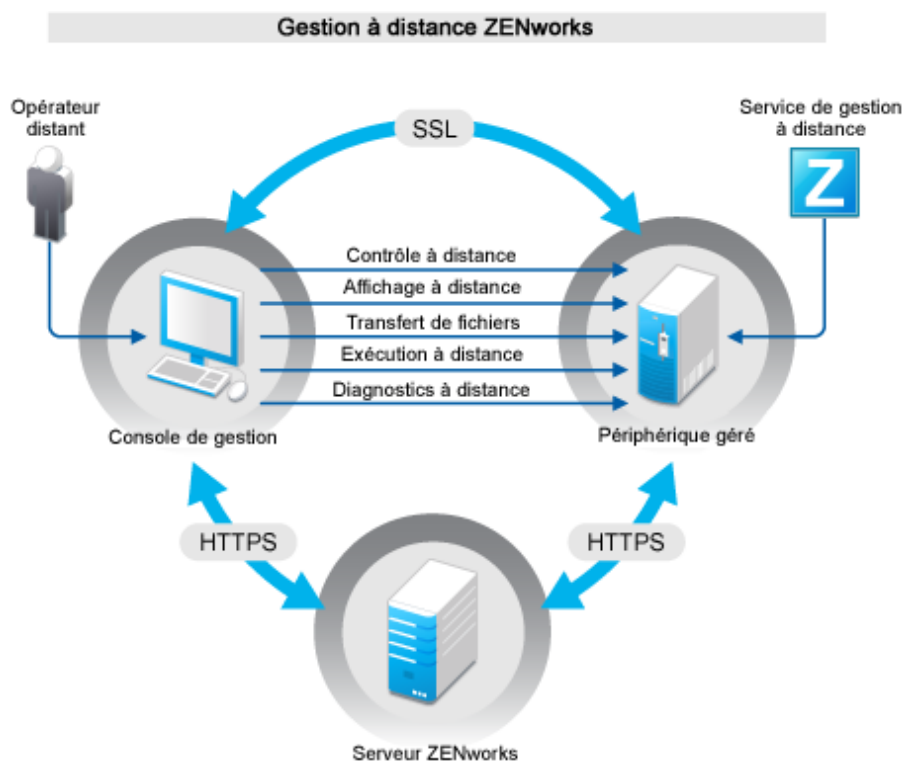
Gestion à distance ZENworks

Opérateur distant

SSL

Service de gestion à distance

Z

Contrôle à distance
Affichage à distance
Transfert de fichiers
Exécution à distance
Diagnostics à distance

Console de gestion

Périphérique géré

HTTPS

HTTPS

Serveur ZENworks